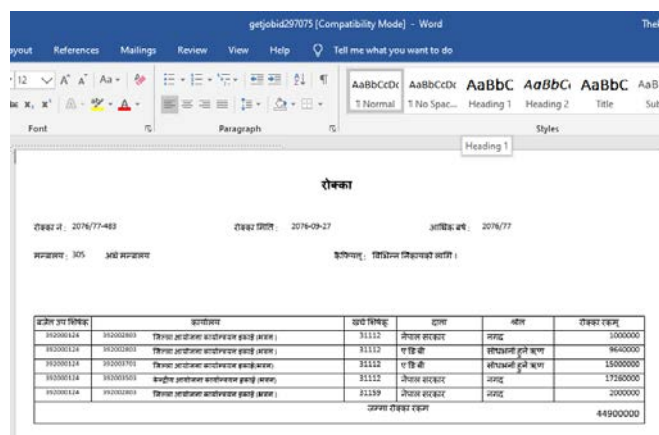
getjobid297075 [Compatibility Mode] - Word

The

ayout References Mailings Review View Help Tell me what you want to do

12 A A Aa

Font

Paragraph

AaBbCcDc ¶ Normal
AaBbCcDc ¶ No Spac...
AaBbC Heading 1
AaBbC Heading 2
AaBbC Title
AaB Sub

Styles

Heading 1

रोक्का

रोक्का नं.: 2076/77-483 रोक्का मिति: 2076-09-27 आर्थिक वर्ष: 2076/77

मन्त्रालय: 305 अर्थ मन्त्रालय कैफियत: विभिन्न निकायको लागि।

| बजेट उप शिर्षक | | कार्यालय | खर्च शिर्षक | दाता | स्रोत | रोक्का रकम |
|---|---|---|---|---|---|---|
| 392000124 | 392002803 | जिल्ला आयोजना कार्यान्वयन इकाई (भवन) | 31112 | नेपाल सरकार | नगद | 1000000 |
| 392000124 | 392002803 | जिल्ला आयोजना कार्यान्वयन इकाई (भवन) | 31112 | ए डि बी | सोधभर्ना हुने ऋण | 9640000 |
| 392000124 | 392003701 | जिल्ला आयोजना कार्यान्वयन इकाई(भवन) | 31112 | ए डि बी | सोधभर्ना हुने ऋण | 15000000 |
| 392000124 | 392003503 | केन्द्रीय आयोजना कार्यान्वयन इकाई (भवन) | 31112 | नेपाल सरकार | नगद | 17260000 |
| 392000124 | 392002803 | जिल्ला आयोजना कार्यान्वयन इकाई (भवन) | 31159 | नेपाल सरकार | नगद | 2000000 |
| | | | | जम्मा रोक्का रकम | | 44900000 |